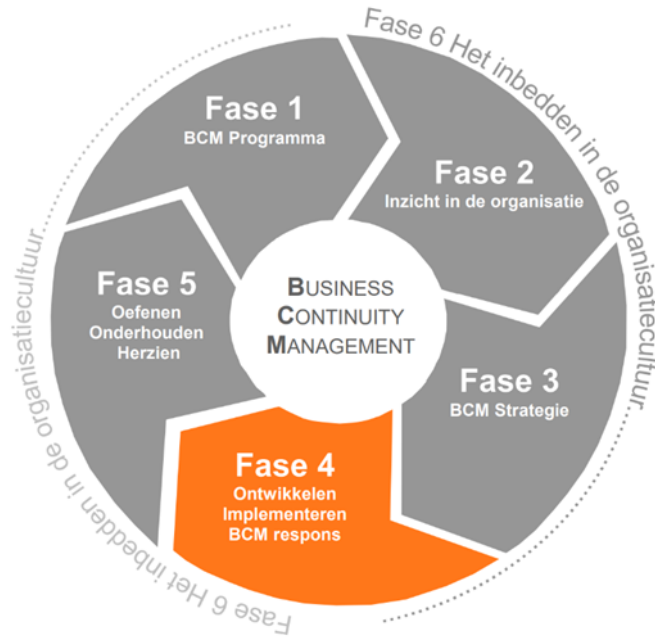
Fase 6 Het inbedden in de organisatiecultuur

Fase 1
BCM Programma

Fase 2
Inzicht in de organisatie

BUSINESS
CONTINUITY
MANAGEMENT

Fase 3
BCM Strategie

Fase 4
Ontwikkelen
Implementeren
BCM respons

Fase 5
Oefenen
Onderhouden
Herzien

Fase 6 Het inbedden in de organisatiecultuur